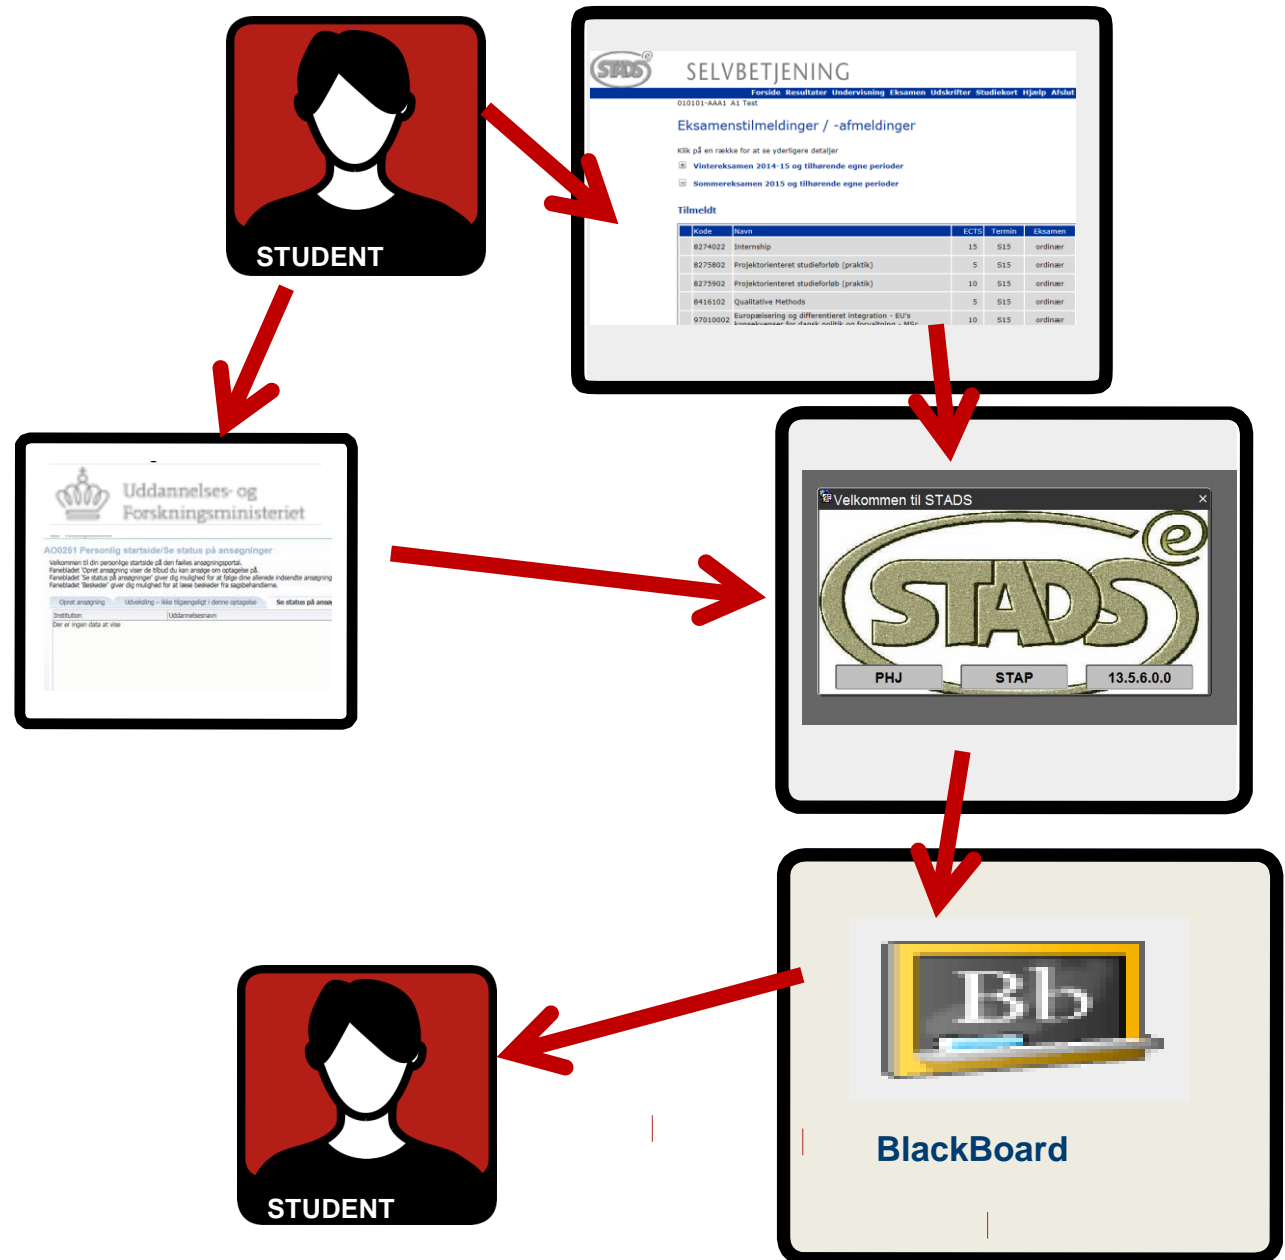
STUDENT

STADS e SELVBETJENING

Forside Resultater Undervisning Eksamen Udskrifter Studiekort Hjælp Afslut

010101-AAA1 A1 Test

Eksamenstilmeldinger / -afmeldinger

Klik på en række for at se yderligere detaljer

Vintereksamen 2014-15 og tilhørende egne perioder

Sommereksamen 2015 og tilhørende egne perioder

Tilmeldt

| Kode | Navn | ECTS | Termin | Eksamen |
|---|---|---|---|---|
| 8274022 | Internship | 15 | S15 | ordinær |
| 8275802 | Projektorienteret studieforløb (praktik) | 5 | S15 | ordinær |
| 8275902 | Projektorienteret studieforløb (praktik) | 10 | S15 | ordinær |
| 8416102 | Qualitative Methods | 5 | S15 | ordinær |
| 97010002 | Europæisering og differentieret integration - EU's konsekvenser for dansk politik og forvaltning - MSc | 10 | S15 | ordinær |

Uddannelses- og Forskningsministeriet

AO0251 Personlig startside/Se status på ansøgninger

Velkommen til din personlige startside på den fælles ansøgningsportal.
Fanebladet 'Opret ansøgning' viser de tilbud du kan ansøge om optagelse på.
Fanebladet 'Se status på ansøgninger' giver dig mulighed for at følge dine allerede indsendte ansøgning
Fanebladet 'Beskeder' giver dig mulighed for at læse beskeder fra sagsbehandlerne.

Opret ansøgning | Udveksling – ikke tilgængeligt i denne optagelse | Se status på ansø

| Institution | Uddannelsesnavn |
|---|---|
| Der er ingen data at vise | |

Velkommen til STADS

STADS e

PHJ STAP 13.5.6.0.0

Bb

BlackBoard

STUDENT